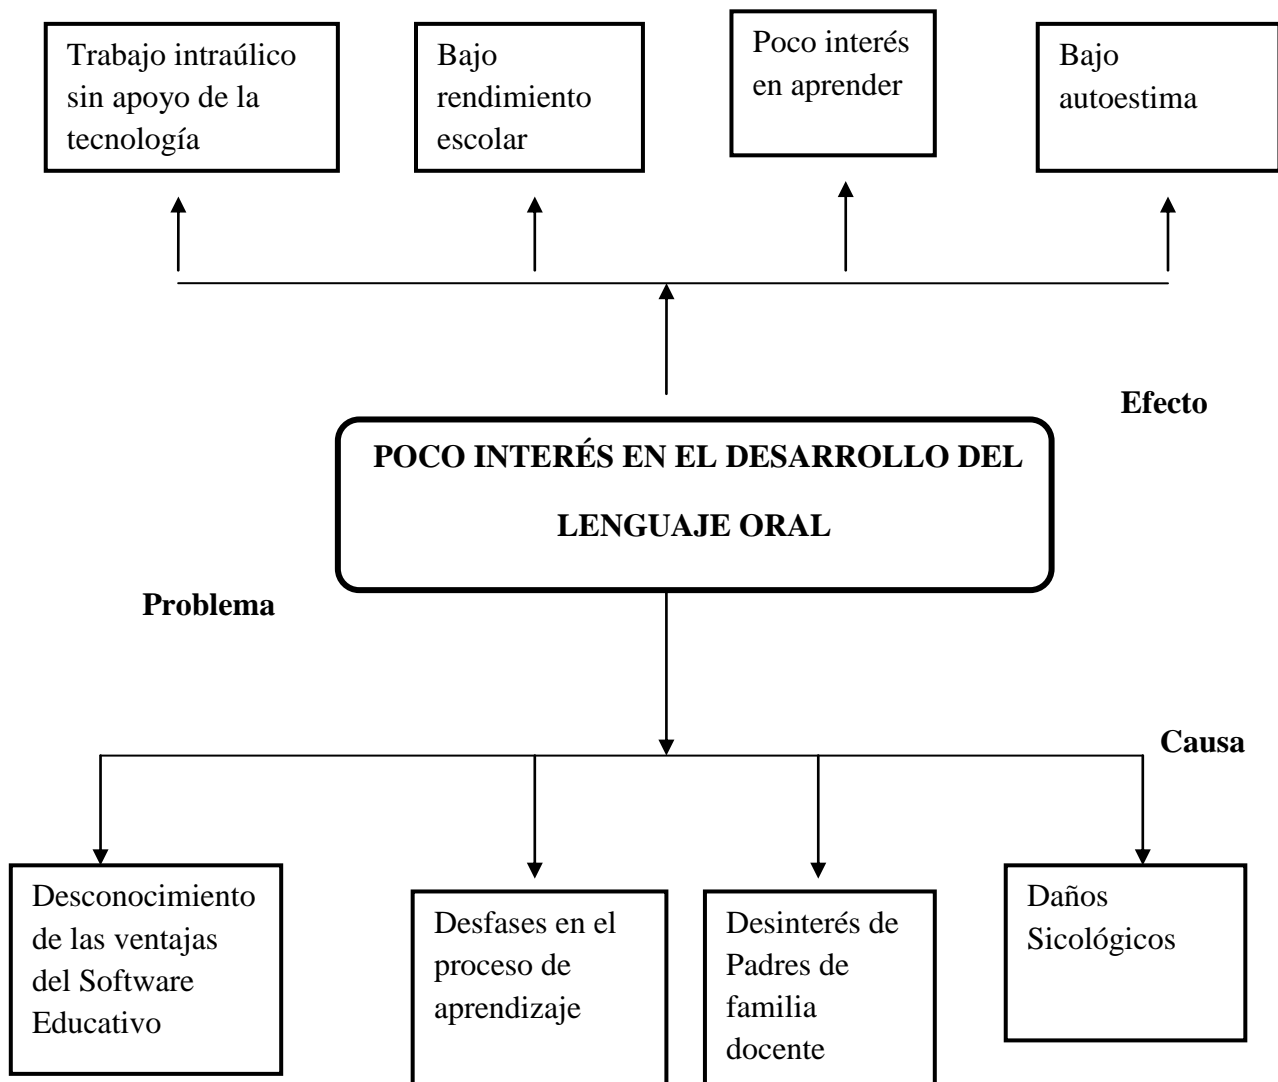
Trabajo intraúlico sin apoyo de la tecnología

Bajo rendimiento escolar

Poco interés en aprender

Bajo autoestima

Efecto

POCO INTERÉS EN EL DESARROLLO DEL LENGUAJE ORAL

Problema

Causa

Desconocimiento de las ventajas del Software Educativo

Desfases en el proceso de aprendizaje

Desinterés de Padres de familia docente

Daños Sicológicos